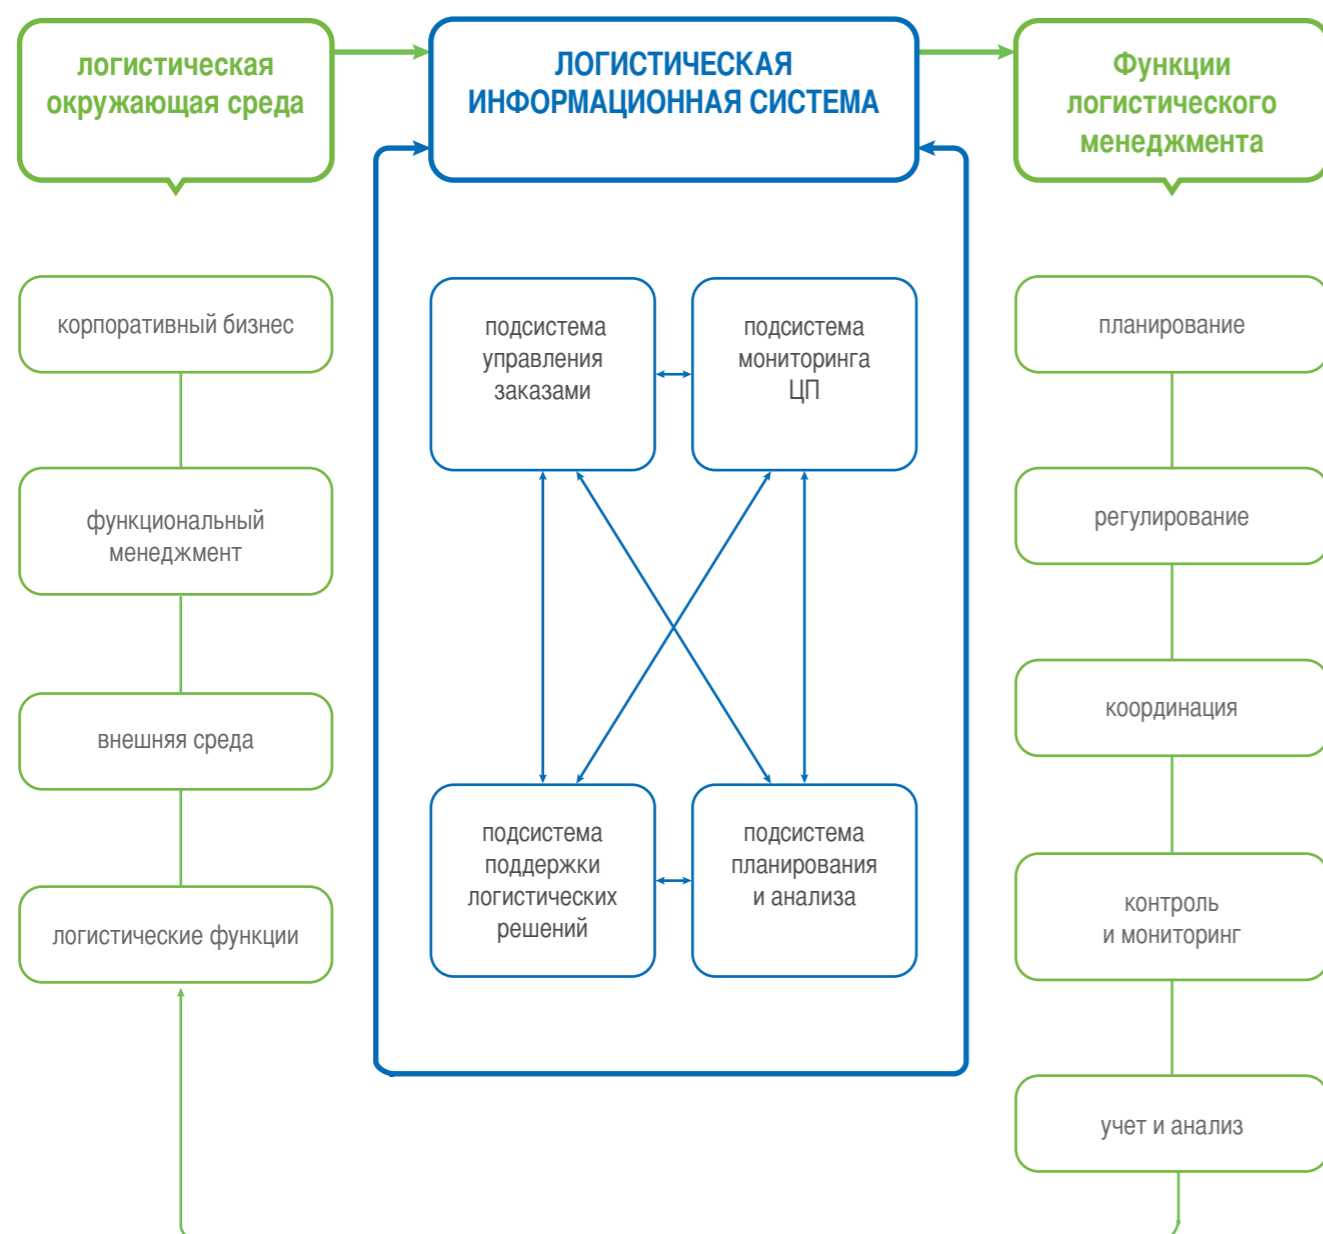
логистическая окружающая среда

ЛОГИСТИЧЕСКАЯ ИНФОРМАЦИОННАЯ СИСТЕМА

Функции логистического менеджмента

корпоративный бизнес

функциональный менеджмент

внешняя среда

логистические функции

подсистема управления заказами

подсистема мониторинга ЦП

подсистема поддержки логистических решений

подсистема планирования и анализа

планирование

регулирование

координация

контроль и мониторинг

учет и анализ